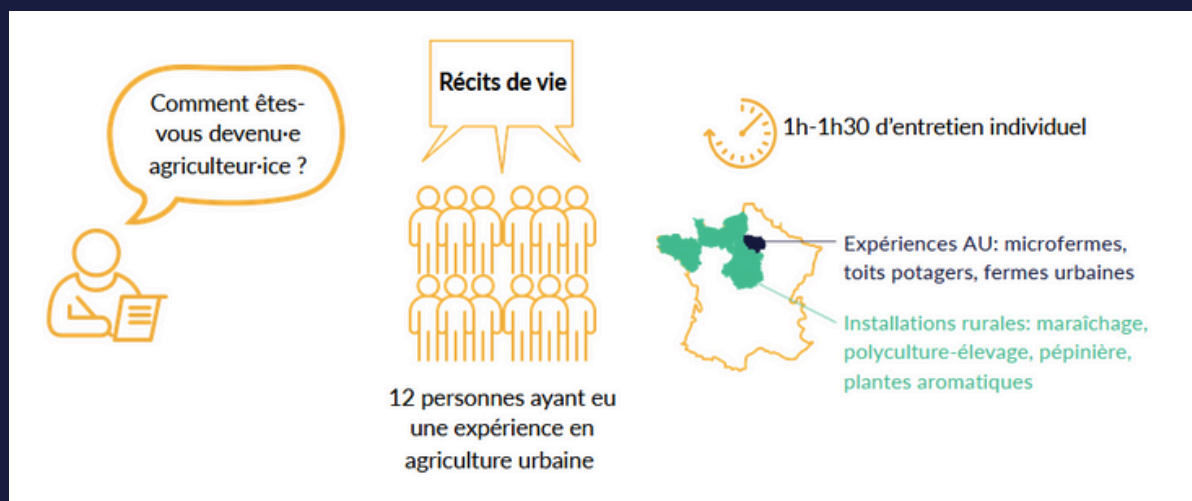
Comment êtes-vous devenu·e agriculteur·ice ?

Récits de vie

12 personnes ayant eu une expérience en agriculture urbaine

1h-1h30 d'entretien individuel

Expériences AU: microfermes, toits potagers, fermes urbaines

Installations rurales: maraîchage, polyculture-élevage, pépinière, plantes aromatiques